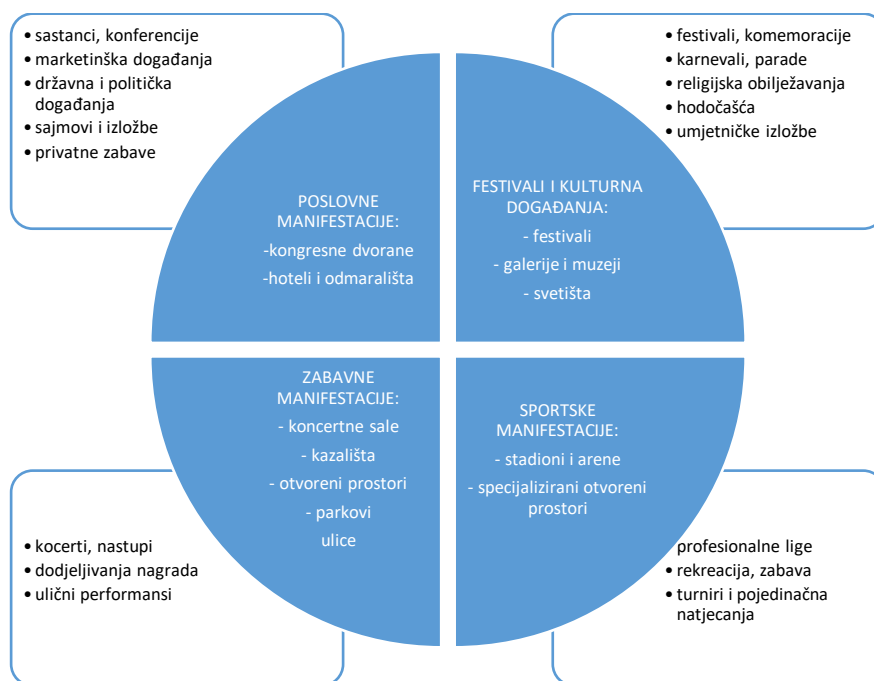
• sastanci, konferencije
• marketinška događanja
• državna i politička događanja
• sajmovi i izložbe
• privatne zabave

• festivali, komemoracije
• karnevali, parade
• religijska obilježavanja
• hodočašća
• umjetničke izložbe

POSLOVNE MANIFESTACIJE:
-kongresne dvorane
-hoteli i odmarališta

FESTIVALI I KULTURNA DOGAĐANJA:
- festivali
- galerije i muzeji
- svetišta

ZABAVNE MANIFESTACIJE:
- koncertne sale
- kazališta
- otvoreni prostori
- parkovi
ulice

SPORTSKE MANIFESTACIJE:
- stadioni i arene
- specijalizirani otvoreni prostori

• kocerti, nastupi
• dodjeljivanja nagrada
• ulični performansi

profesionalne lige
• rekreacija, zabava
• turniri i pojedinačna natjecanja